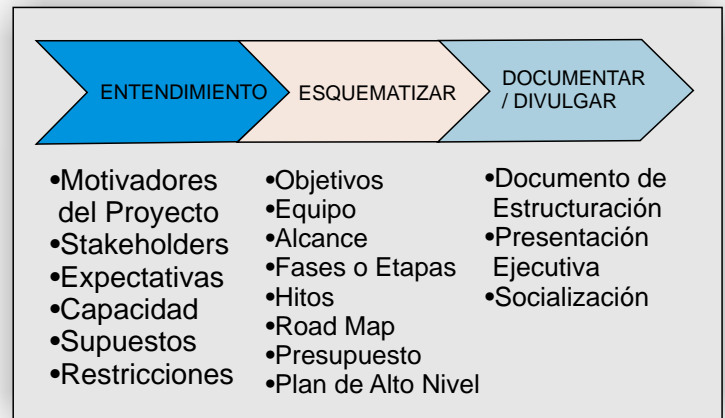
ENTENDIMIENTO

ESQUEMATIZAR

DOCUMENTAR / DIVULGAR

•Motivadores del Proyecto
•Stakeholders
•Expectativas
•Capacidad
•Supuestos
•Restricciones

•Objetivos
•Equipo
•Alcance
•Fases o Etapas
•Hitos
•Road Map
•Presupuesto
•Plan de Alto Nivel

•Documento de Estructuración
•Presentación Ejecutiva
•Socialización